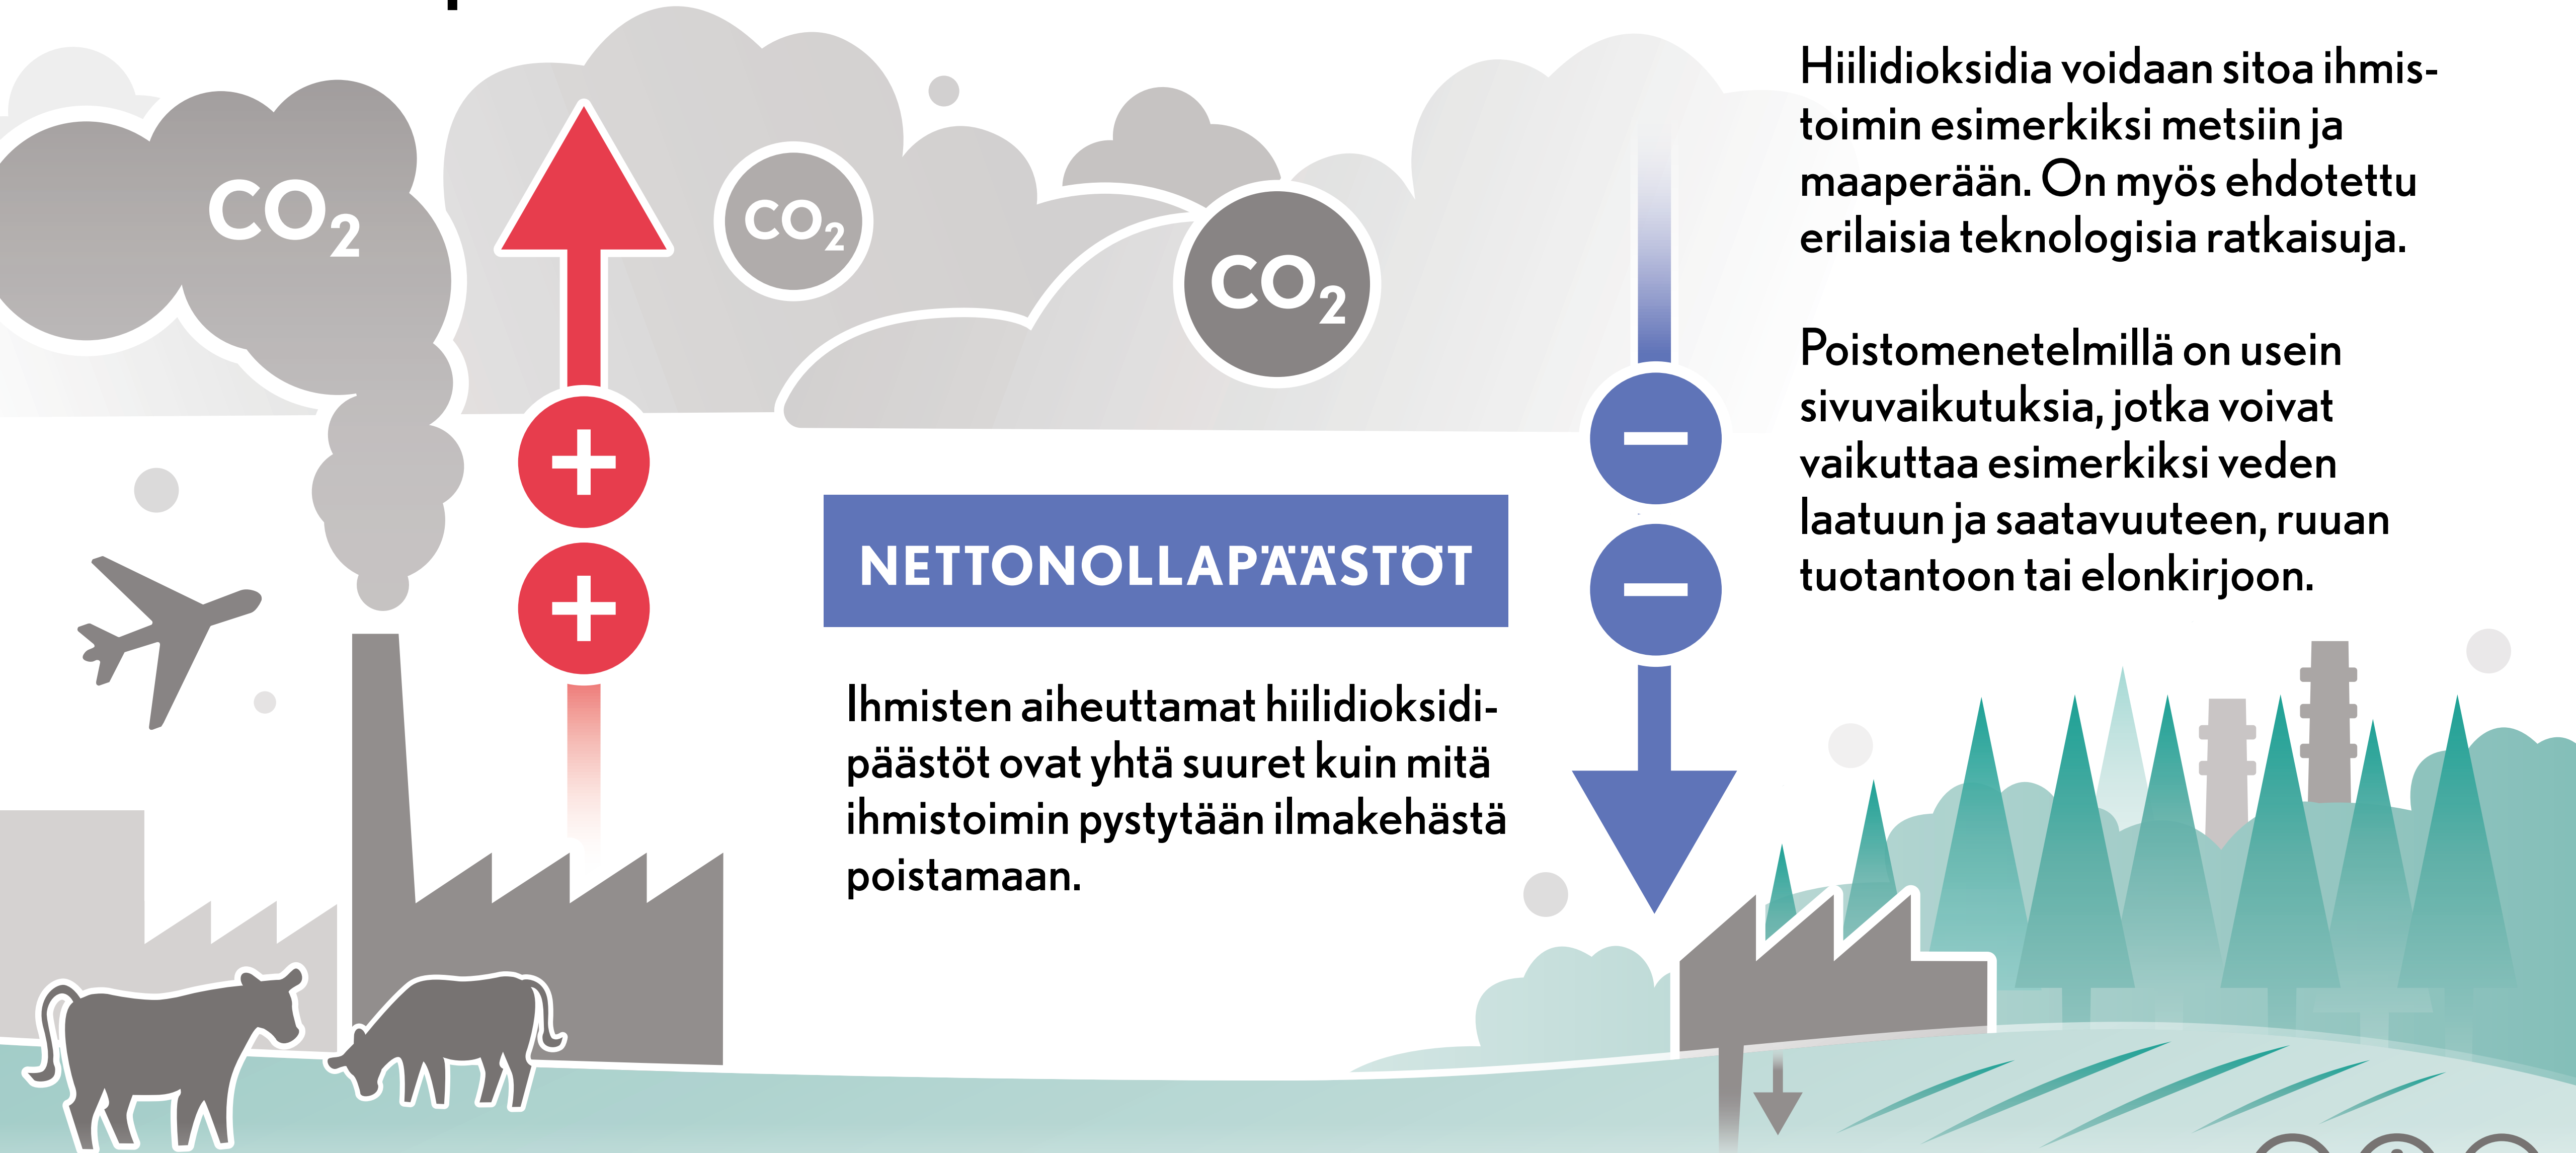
$CO_2$

$CO_2$

$CO_2$

Hiilidioksidia voidaan sitoa ihmistoimin esimerkiksi metsiin ja maaperään. On myös ehdotettu erilaisia teknologisia ratkaisuja.

Poistomenetelmillä on usein sivuvaikutuksia, jotka voivat vaikuttaa esimerkiksi veden laatuun ja saatavuuteen, ruuan tuotantoon tai elonkirjoon.

+

+

–

–

NETTONOLLAPÄÄSTÖT

Ihmisten aiheuttamat hiilidioksidipäästöt ovat yhtä suuret kuin mitä ihmistoimin pystytään ilmakehästä poistamaan.